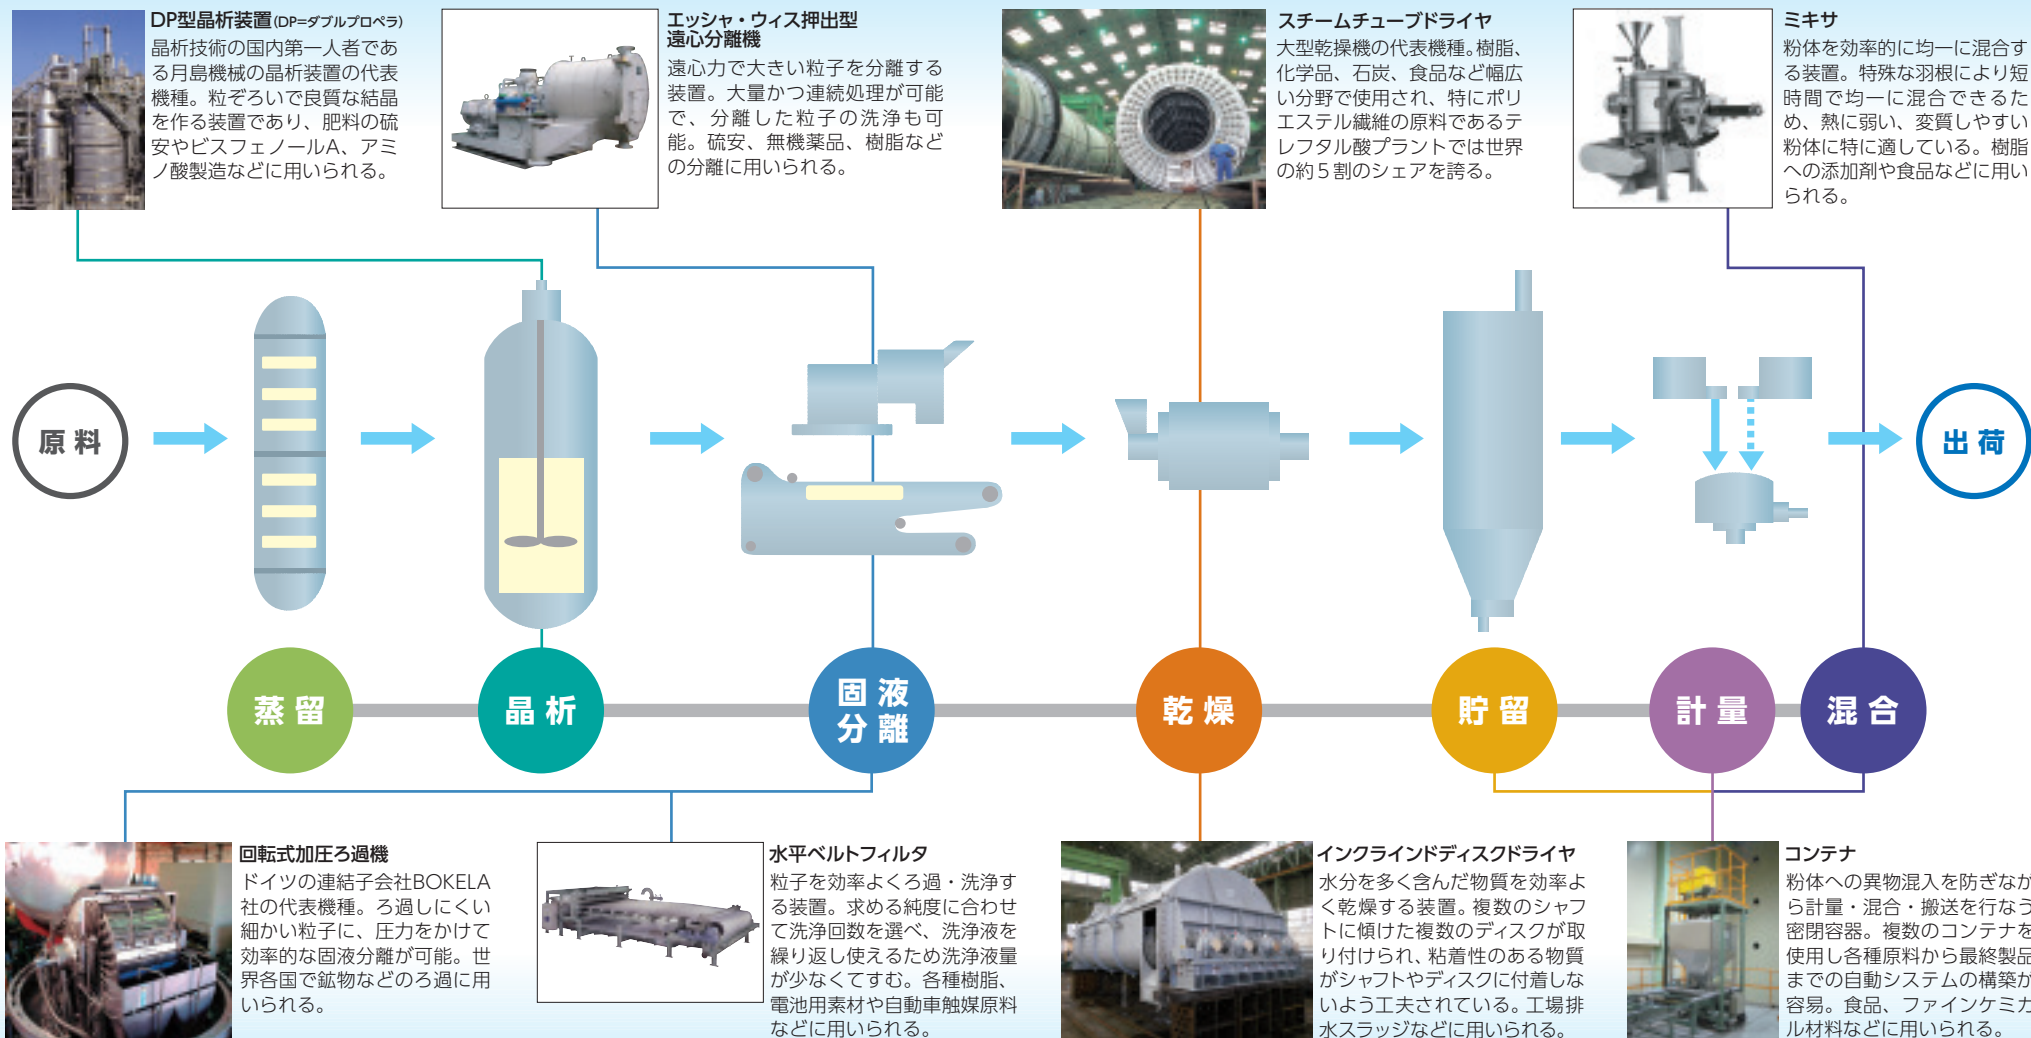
DP型晶析装置(DP=ダブルプロペラ)
晶析技術の国内第一人者である月島機械の晶析装置の代表機種。粒ぞろいで良質な結晶を作る装置であり、肥料の硫安やビスフェノールA、アミノ酸製造などに用いられる。

エッシャ・ウィス押出型
遠心分離機
遠心力で大きい粒子を分離する装置。大量かつ連続処理が可能で、分離した粒子の洗浄も可能。硫安、無機薬品、樹脂などの分離に用いられる。

スチームチューブドライヤ
大型乾燥機の代表機種。樹脂、化学品、石炭、食品など幅広い分野で使用され、特にポリエステル繊維の原料であるテレフタル酸プラントでは世界の約５割のシェアを誇る。

ミキサ
粉体を効率的に均一に混合する装置。特殊な羽根により短時間で均一に混合できるため、熱に弱い、変質しやすい粉体に特に適している。樹脂への添加剤や食品などに用いられる。

原料

出荷

蒸留

晶析

固液
分離

乾燥

貯留

計量

混合

回転式加圧ろ過機
ドイツの連結子会社BOKELA社の代表機種。ろ過しにくい細かい粒子に、圧力をかけて効率的な固液分離が可能。世界各国で鉱物などのろ過に用いられる。

水平ベルトフィルタ
粒子を効率よくろ過・洗浄する装置。求める純度に合わせて洗浄回数を選べ、洗浄液を繰り返し使えるため洗浄液量が少なくてすむ。各種樹脂、電池用素材や自動車触媒原料などに用いられる。

インクラインドディスクドライヤ
水分を多く含んだ物質を効率よく乾燥する装置。複数のシャフトに傾けた複数のディスクが取り付けられ、粘着性のある物質がシャフトやディスクに付着しないよう工夫されている。工場排水スラッジなどに用いられる。

コンテナ
粉体への異物混入を防ぎながら計量・混合・搬送を行なう密閉容器。複数のコンテナを使用し各種原料から最終製品までの自動システムの構築が容易。食品、ファインケミカル材料などに用いられる。